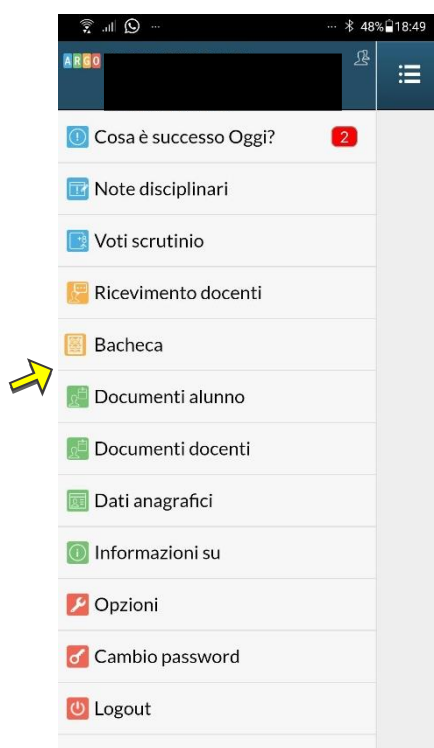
48% 18:49

ARGO

Cosa è successo Oggi? 2

Note disciplinari

Voti scrutinio

Ricevimento docenti

Bacheca

Documenti alunno

Documenti docenti

Dati anagrafici

Informazioni su

Opzioni

Cambio password

Logout